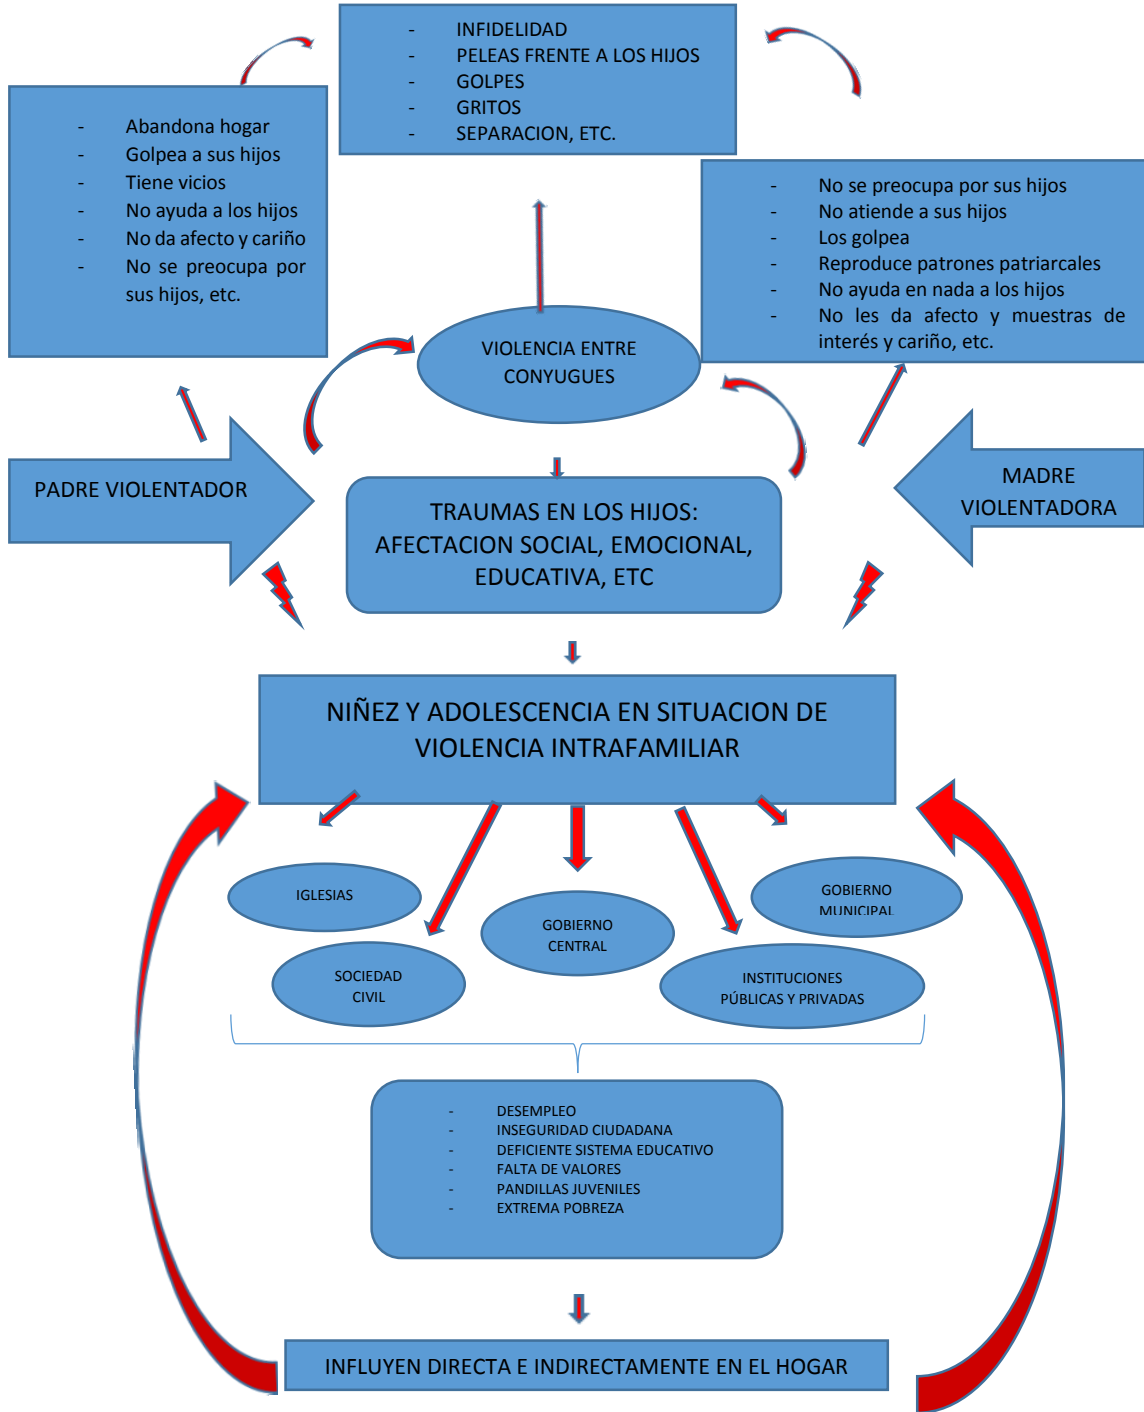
- INFIDELIDAD
- PELEAS FRENTE A LOS HIJOS
- GOLPES
- GRITOS
- SEPARACION, ETC.

- Abandona hogar
- Golpea a sus hijos
- Tiene vicios
- No ayuda a los hijos
- No da afecto y cariño
- No se preocupa por sus hijos, etc.

- No se preocupa por sus hijos
- No atiende a sus hijos
- Los golpea
- Reproduce patrones patriarcales
- No ayuda en nada a los hijos
- No les da afecto y muestras de interés y cariño, etc.

VIOLENCIA ENTRE CONYUGUES

PADRE VIOLENTADOR

MADRE VIOLENTADORA

TRAUMAS EN LOS HIJOS: AFECTACION SOCIAL, EMOCIONAL, EDUCATIVA, ETC

NIÑEZ Y ADOLESCENCIA EN SITUACION DE VIOLENCIA INTRAFAMILIAR

IGLESIAS

GOBIERNO MUNICIPAL

GOBIERNO CENTRAL

SOCIEDAD CIVIL

INSTITUCIONES PÚBLICAS Y PRIVADAS

- DESEMPLEO
- INSEGURIDAD CIUDADANA
- DEFICIENTE SISTEMA EDUCATIVO
- FALTA DE VALORES
- PANDILLAS JUVENILES
- EXTREMA POBREZA

INFLUYEN DIRECTA E INDIRECTAMENTE EN EL HOGAR